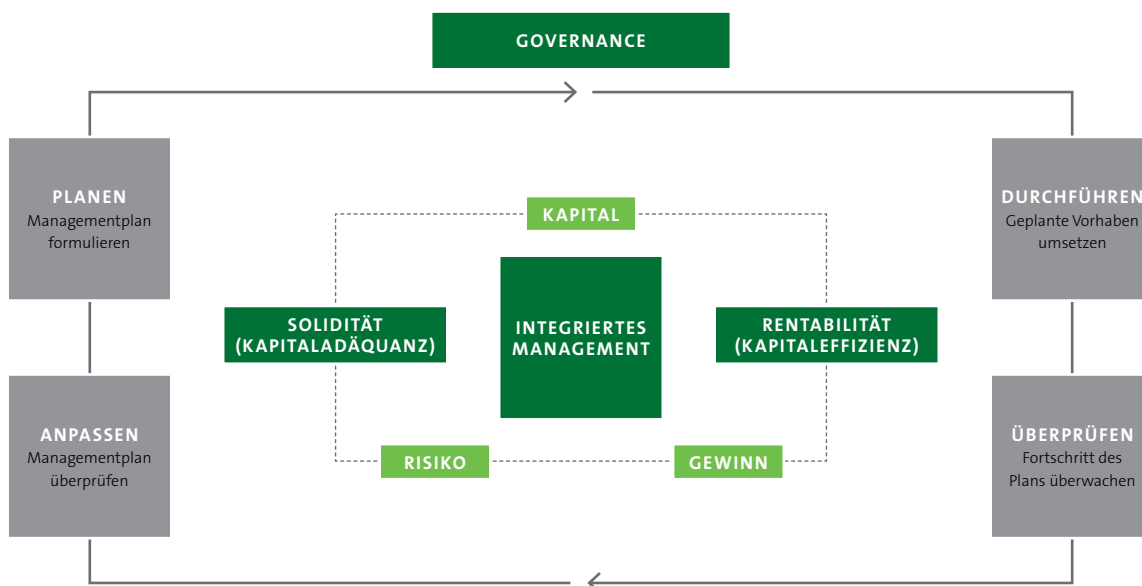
GOVERNANCE

PLANEN
Managementplan formulieren

DURCHFÜHREN
Geplante Vorhaben umsetzen

KAPITAL

SOLIDITÄT (KAPITALADÄQUANZ)

INTEGRIERTES MANAGEMENT

RENTABILITÄT (KAPITALEFFIZIENZ)

ANPASSEN
Managementplan überprüfen

ÜBERPRÜFEN
Fortschritt des Plans überwachen

RISIKO

GEWINN